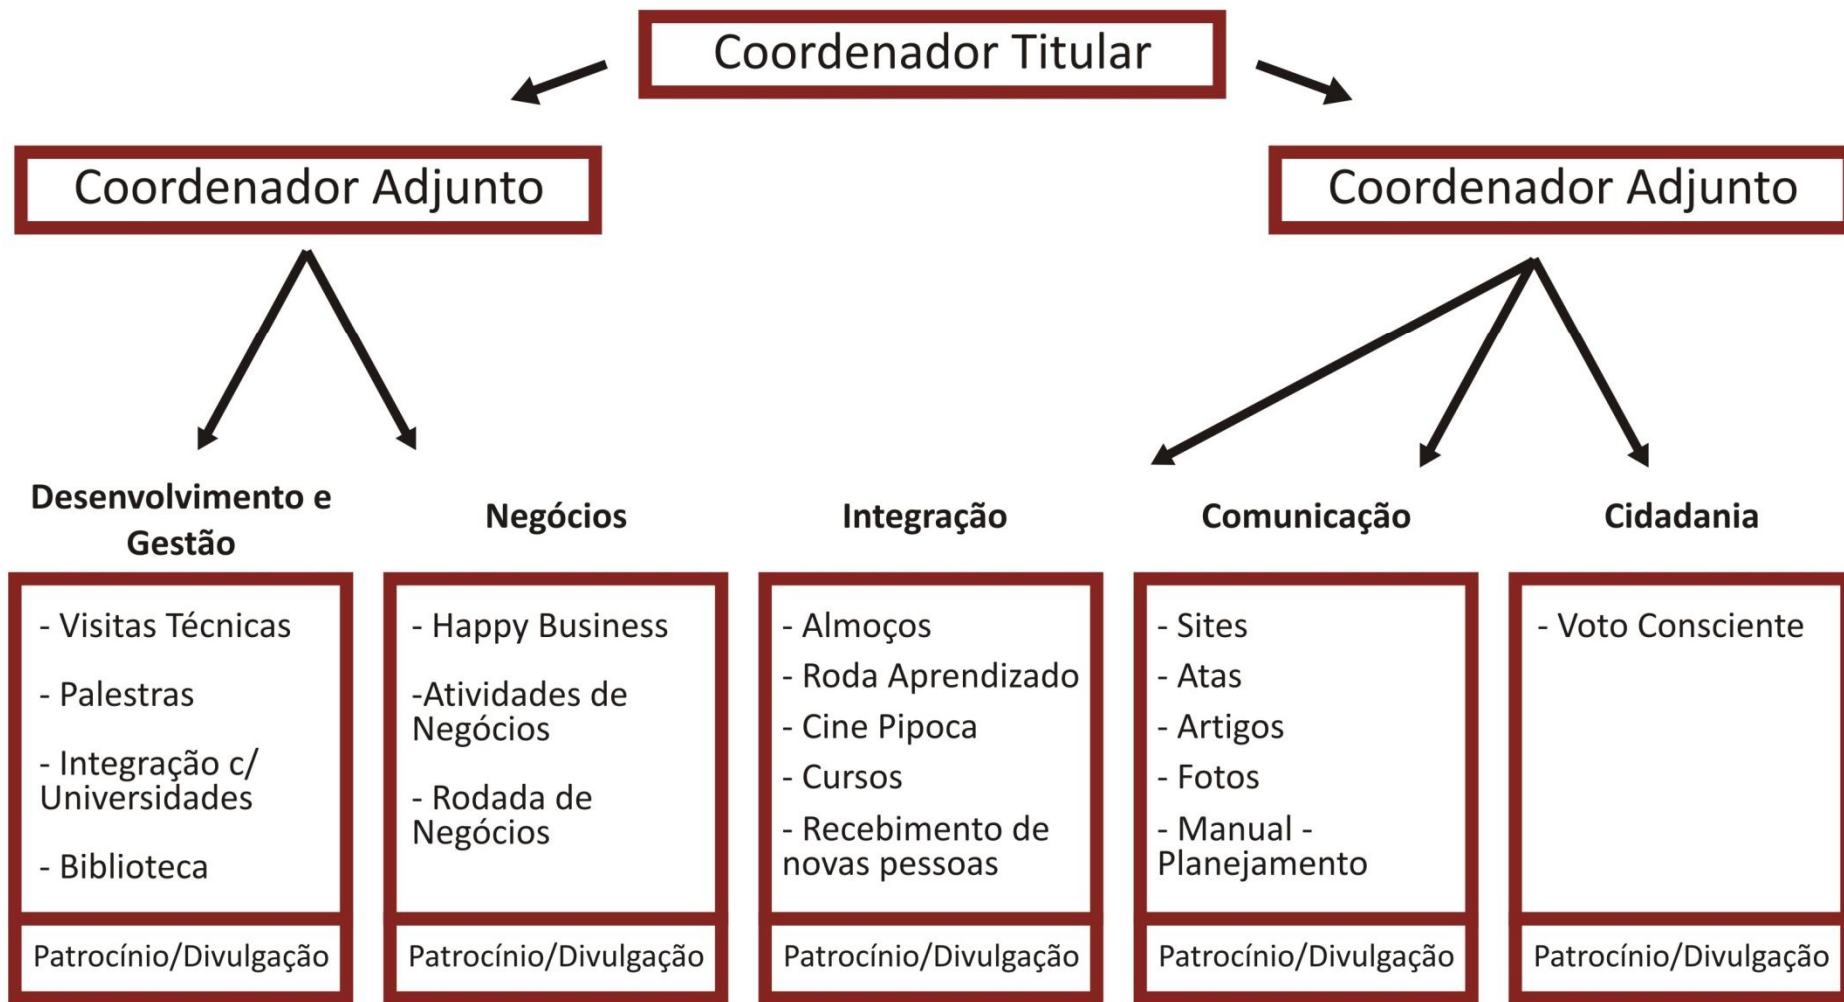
Coordenador Titular

Coordenador Adjunto

Coordenador Adjunto

Desenvolvimento e Gestão

- Visitas Técnicas

- Palestras

- Integração c/ Universidades

- Biblioteca

Patrocínio/Divulgação

Negócios

- Happy Business

-Atividades de Negócios

- Rodada de Negócios

Patrocínio/Divulgação

Integração

- Almoços
- Roda Aprendizado
- Cine Pipoca
- Cursos
- Recebimento de novas pessoas

Patrocínio/Divulgação

Comunicação

- Sites
- Atas
- Artigos
- Fotos
- Manual - Planejamento

Patrocínio/Divulgação

Cidadania

- Voto Consciente

Patrocínio/Divulgação